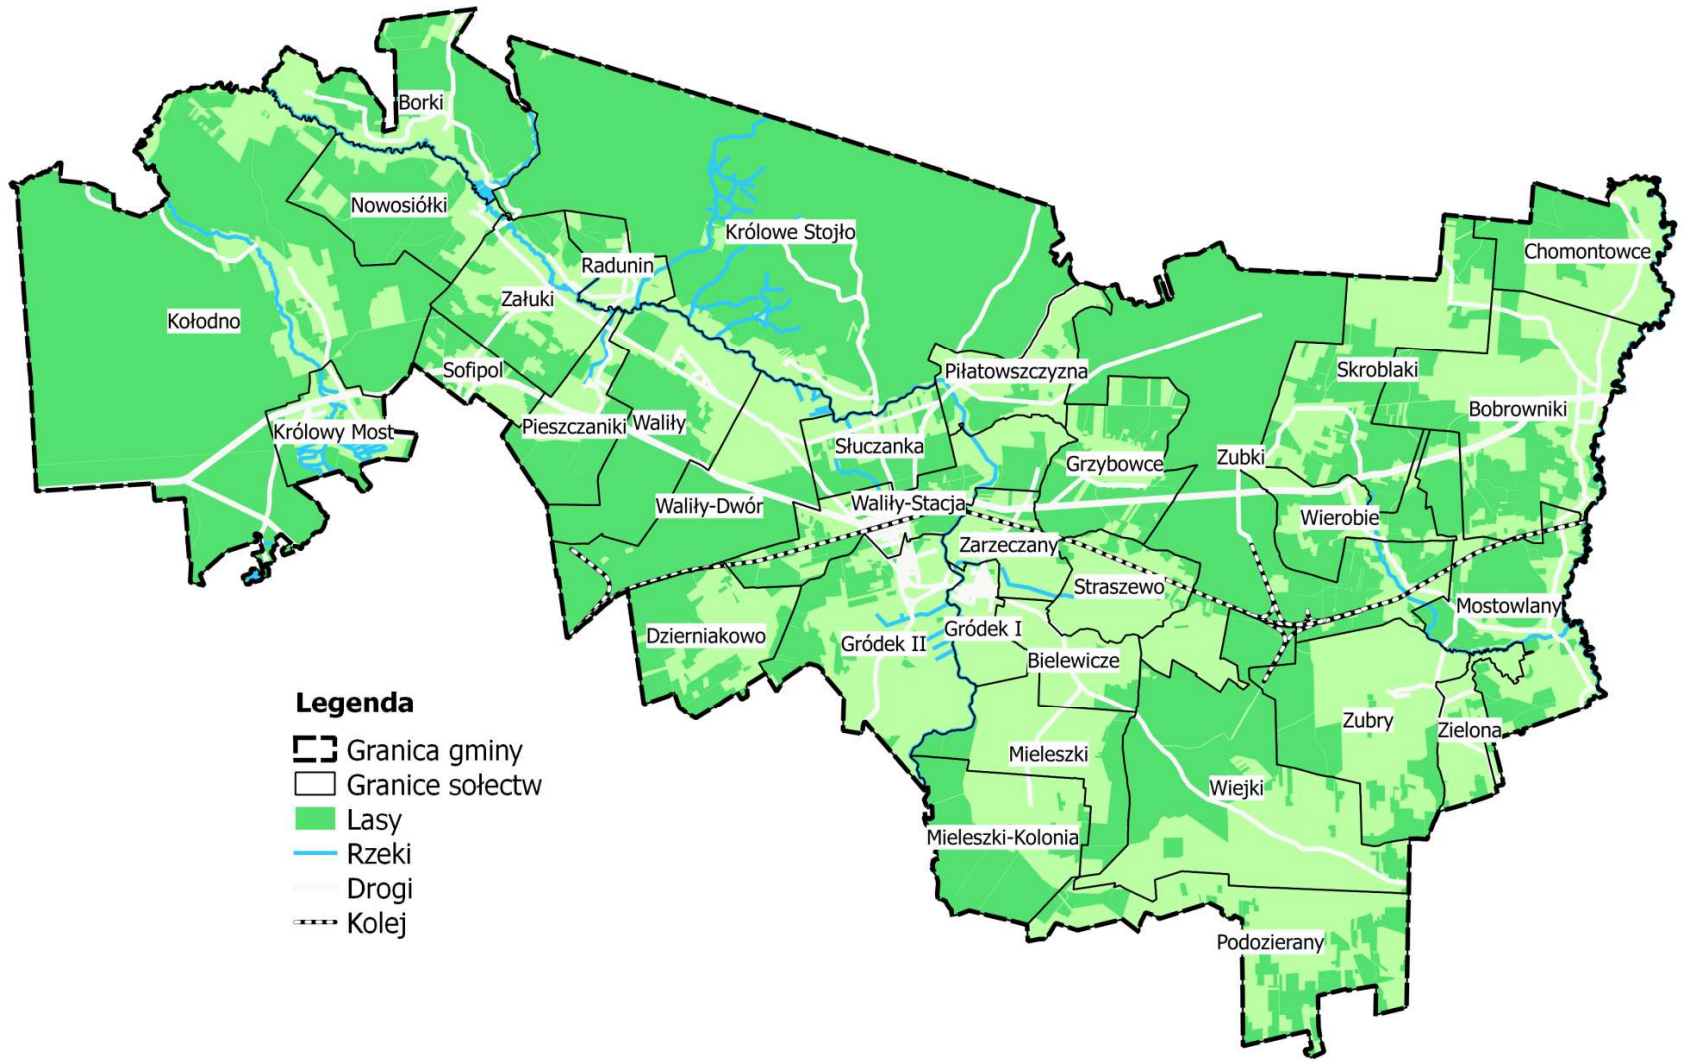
Borki
Nowosiółki
Królowe Stojło
Chomontowce
Radunin
Kołodno
Załuki
Sofipol
Piłatowszczyzna
Skroblaki
Bobrowniki
Królowy Most
Pieszczaniki
Waliły
Słuczanka
Grzybowce
Zubki
Waliły-Dwór
Waliły-Stacja
Wierobie
Zarzeczany
Straszewo
Mostowlany
Dzierniakowo
Gródek II
Gródek I
Bielewicze
Zubry
Zielona
Mieleszki
Wiejki
Mieleszki-Kolonia
Podozierany

Legenda
Granica gminy
Granice sołectw
Lasy
Rzeki
Drogi
Kolej